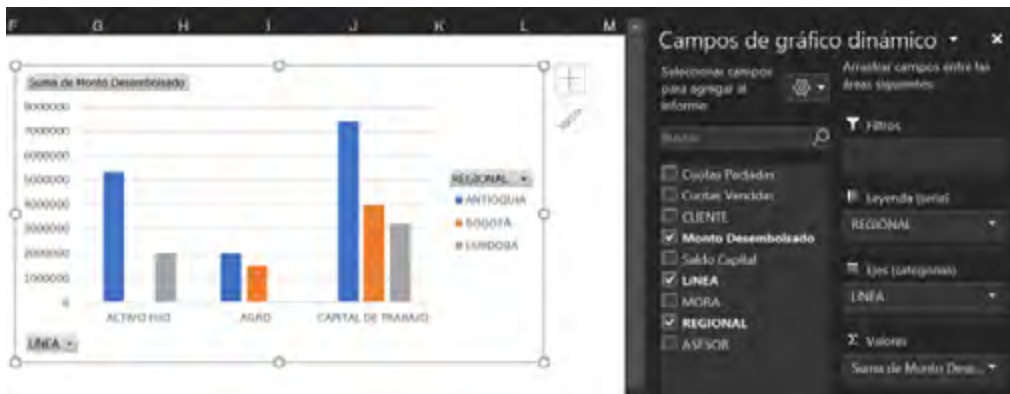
F G H I J K L M

Suma de Monto Desembolsado

8000000
7000000
6000000
5000000
4000000
3000000
2000000
1000000
0

ACTIVO FIJO AGRO CAPITAL DE TRABAJO

LINEA

REGIONAL
ANTIOQUIA
BOGOTA
LUNDOBA

Campos de gráfico dinámico

Seleccionar campos para agregar al informe:

Arrastrar campos entre las áreas siguientes:

Buscar

Cuotas Pagadas
Cuotas Vencidas
CLIENTE
Monto Desembolsado
Saldo Capital
LINEA
MORA
REGIONAL
ASESOR

Filtros

Leyenda (serie)
REGIONAL

Ejes (categorías)
LINEA

Valores
Suma de Monto Dese...